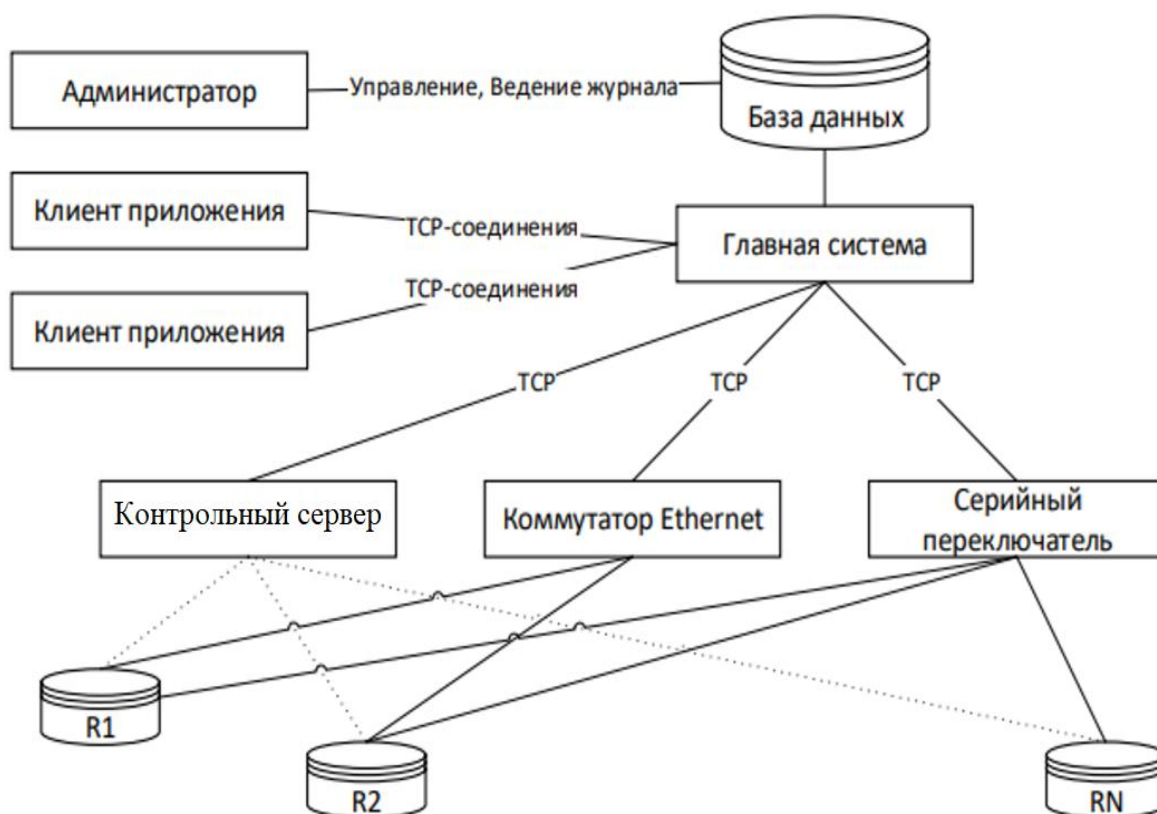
Администратор

Управление, Ведение журнала

База данных

Клиент приложения

TCP-соединения

Главная система

TCP-соединения

Клиент приложения

TCP

TCP

TCP

Контрольный сервер

Коммутатор Ethernet

Серийный переключатель

R1

R2

RN